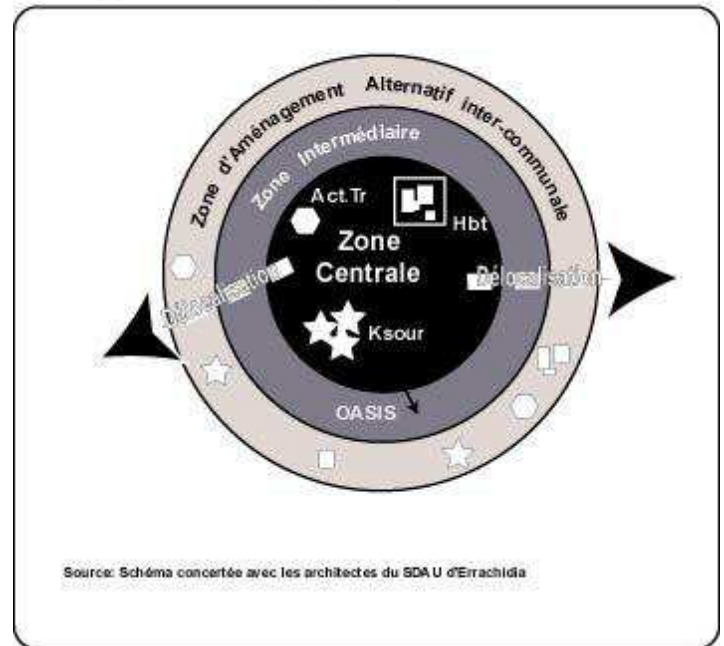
Zone d'Aménagement Alternatif inter-communale

Zone Intermédiaire

Act.Tr

Hbt

Zone Centrale

Délocalisation

Délocalisation

Ksour

OASIS

Source: Schéma concertée avec les architectes du SDAU d'Errachidia